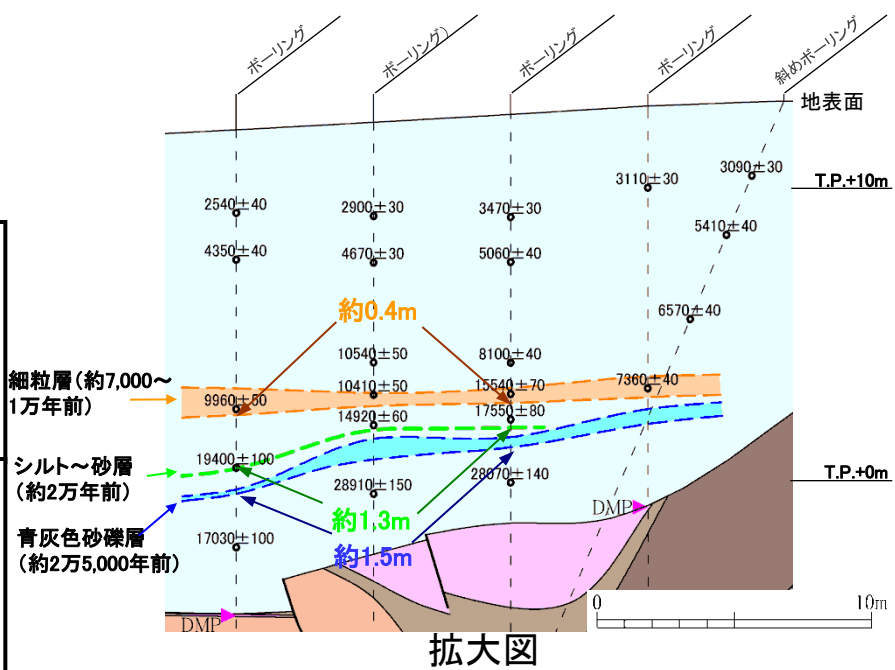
ボーリング
ボーリング
ボーリング
ボーリング
斜めボーリング
地表面
T.P.+10m
2540±40
2900±30
3470±30
3110±30
3090±30
4350±40
4670±30
5060±40
5410±40
約0.4m
6570±40
10540±50
8100±40
細粒層（約7,000～1万年前）
10410±50
15540±70
7360±40
9960±50
14920±60
17550±80
シルト～砂層（約2万年前）
19400±100
28670±140
T.P.+0m
28910±150
DMP
約1.3m
青灰色砂礫層（約2万5,000年前）
約1.5m
17030±100
0
10m
DMP
拡大図